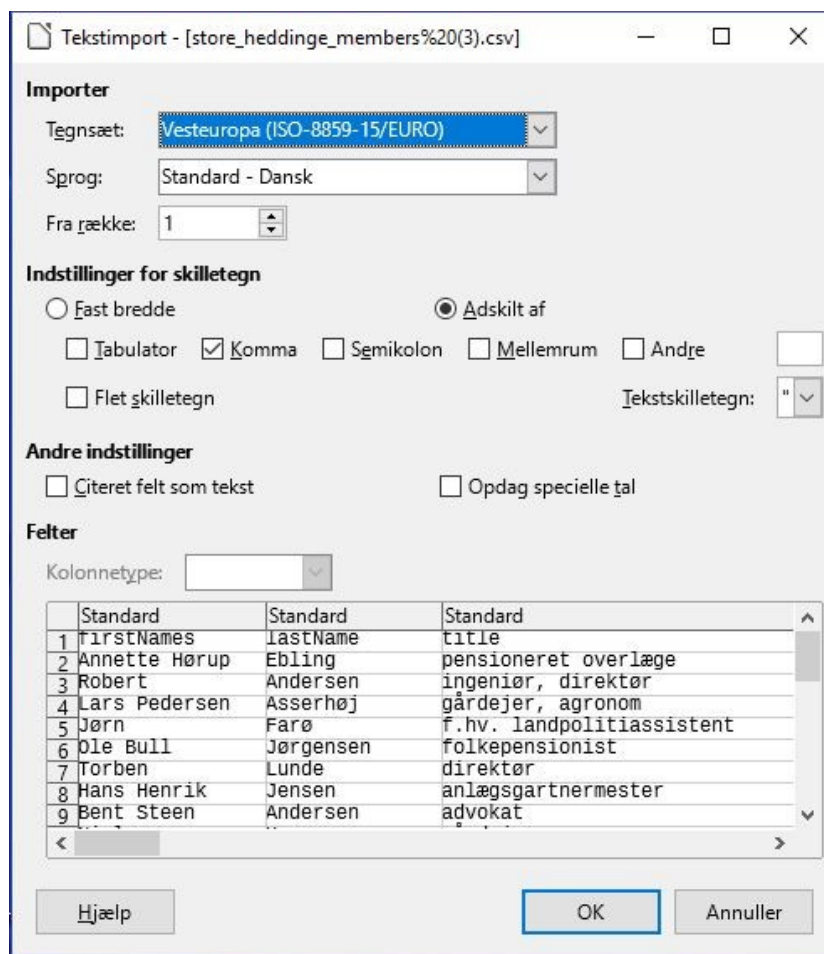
Tekstimport - [store_heddinge_members%20(3).csv]

Importer

Tegnsæt: Vesteuropa (ISO-8859-15/EURO)

Sprog: Standard - Dansk

Fra række: 1

Indstillinger for skilletegn

Fast bredde

Adskilt af

Tabulator Komma Semikolon Mellemrum Andre

Flet skilletegn

Tekstskilletegn: "

Andre indstillinger

Citeret felt som tekst

Opdag specielle tal

Felter

Kolonnetype:

| | Standard | Standard | Standard |
|---|---|---|---|
| 1 | firstNames | lastName | title |
| 2 | Annette Hørup | Ebling | pensioneret overlæge |
| 3 | Robert | Andersen | ingeniør, direktør |
| 4 | Lars Pedersen | Asserhøj | gårdejer, agronom |
| 5 | Jørn | Farø | f.hv. landpolitiassistent |
| 6 | Ole Bull | Jørgensen | folkepensionist |
| 7 | Torben | Lunde | direktør |
| 8 | Hans Henrik | Jensen | anlægsgartnermester |
| 9 | Bent Steen | Andersen | advokat |

Hjælp

OK

Annuller